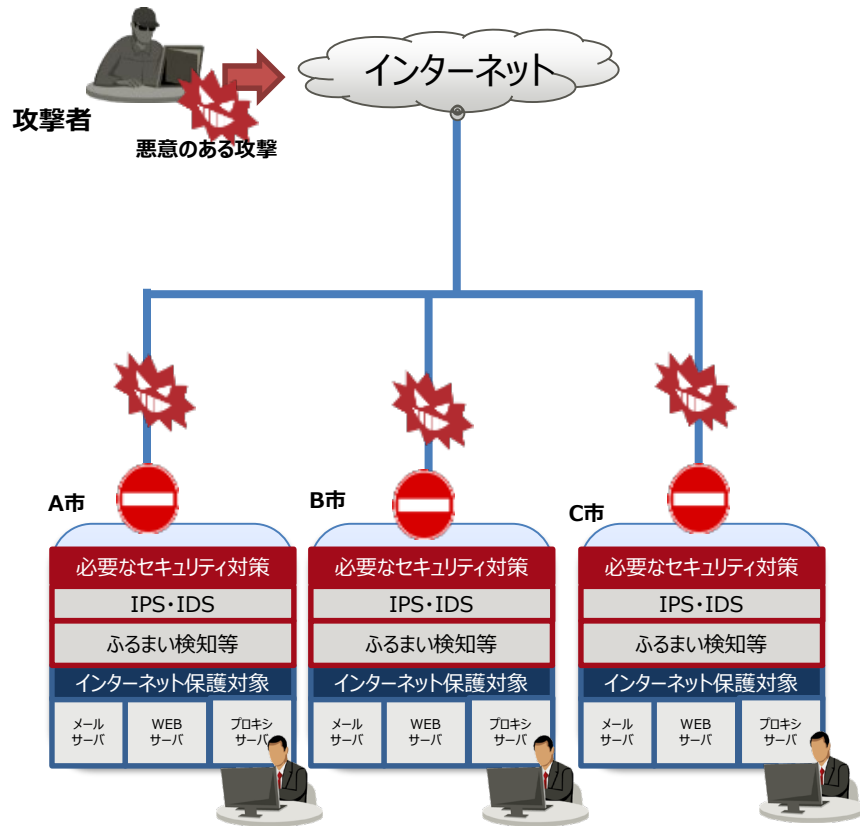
攻撃者

悪意のある攻撃

インターネット

A市

必要なセキュリティ対策

IPS・IDS

ふるまい検知等

インターネット保護対象

| メール サーバ | WEB サーバ | プロキシ サーバ |
|---|---|---|

B市

必要なセキュリティ対策

IPS・IDS

ふるまい検知等

インターネット保護対象

| メール サーバ | WEB サーバ | プロキシ サーバ |
|---|---|---|

C市

必要なセキュリティ対策

IPS・IDS

ふるまい検知等

インターネット保護対象

| メール サーバ | WEB サーバ | プロキシ サーバ |
|---|---|---|